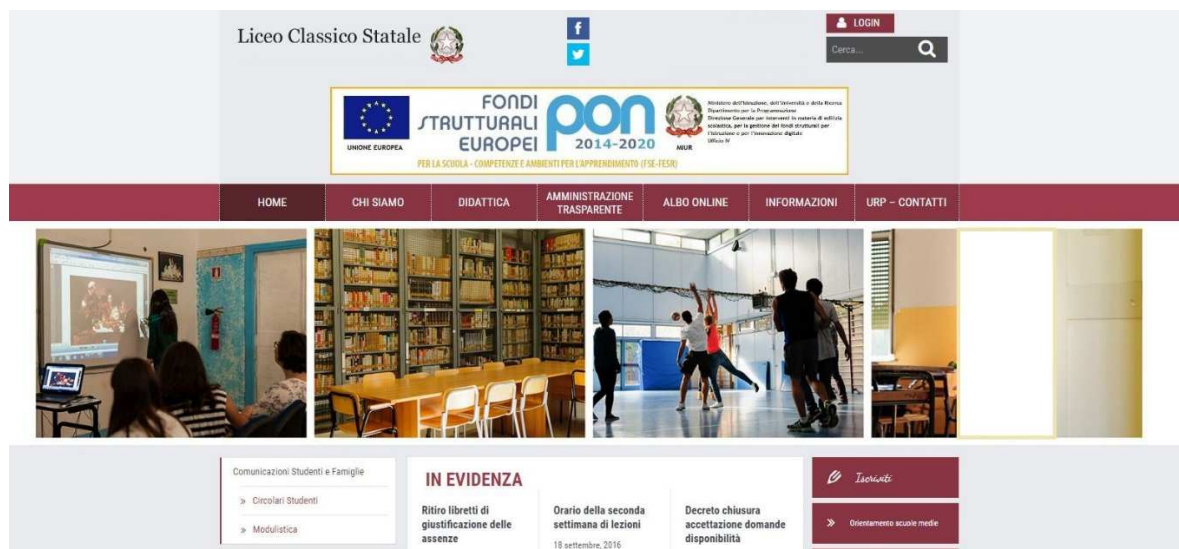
Liceo Classico Statale

f

LOGIN

Cerca...

UNIONE EUROPEA

FONDI STRUTTURALI EUROPEI

PON 2014-2020

MIUR

Ministero dell'Istruzione, dell'Università e della Ricerca Dipartimento per la Programmazione Direzione Generale per interventi in materia di edilizia scolastica, per la gestione dei fondi strutturali per l'istruzione e per l'innovazione digitale Ufficio IV

PER LA SCUOLA - COMPETENZE E AMBIENTI PER L'APPRENDIMENTO (FSE-FESR)

HOME | CHI SIAMO | DIDATTICA | AMMINISTRAZIONE TRASPARENTE | ALBO ONLINE | INFORMAZIONI | URP – CONTATTI

Comunicazioni Studenti e Famiglie

» Circolari Studenti

» Modulistica

IN EVIDENZA

Ritiro libretti di giustificazione delle assenze

Orario della seconda settimana di lezioni

18 settembre, 2016

Decreto chiusura accettazione domande disponibilità

Iscriviti

» Orientamento scuole medie